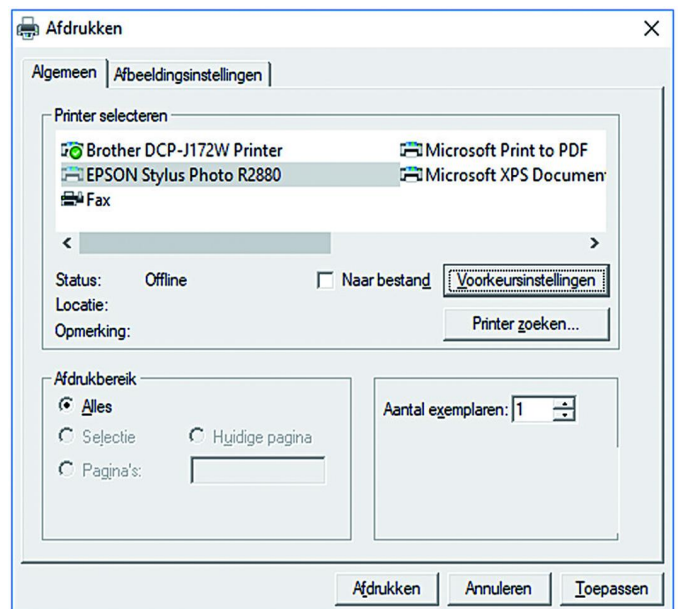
Afdrukken
×
Algemeen
Afbeeldingsinstellingen

Printer selecteren
Brother DCP-J172W Printer
EPSON Stylus Photo R2880
Fax
Microsoft Print to PDF
Microsoft XPS Documen

Status: Offline
Locatie:
Opmerking:
Naar bestand
Voorkeursinstellingen
Printer zoeken...

Afdrukbereik
Alles
Selectie
Huidige pagina
Pagina's:

Aantal exemplaren: 1

Afdrukken
Annuleren
Toepassen